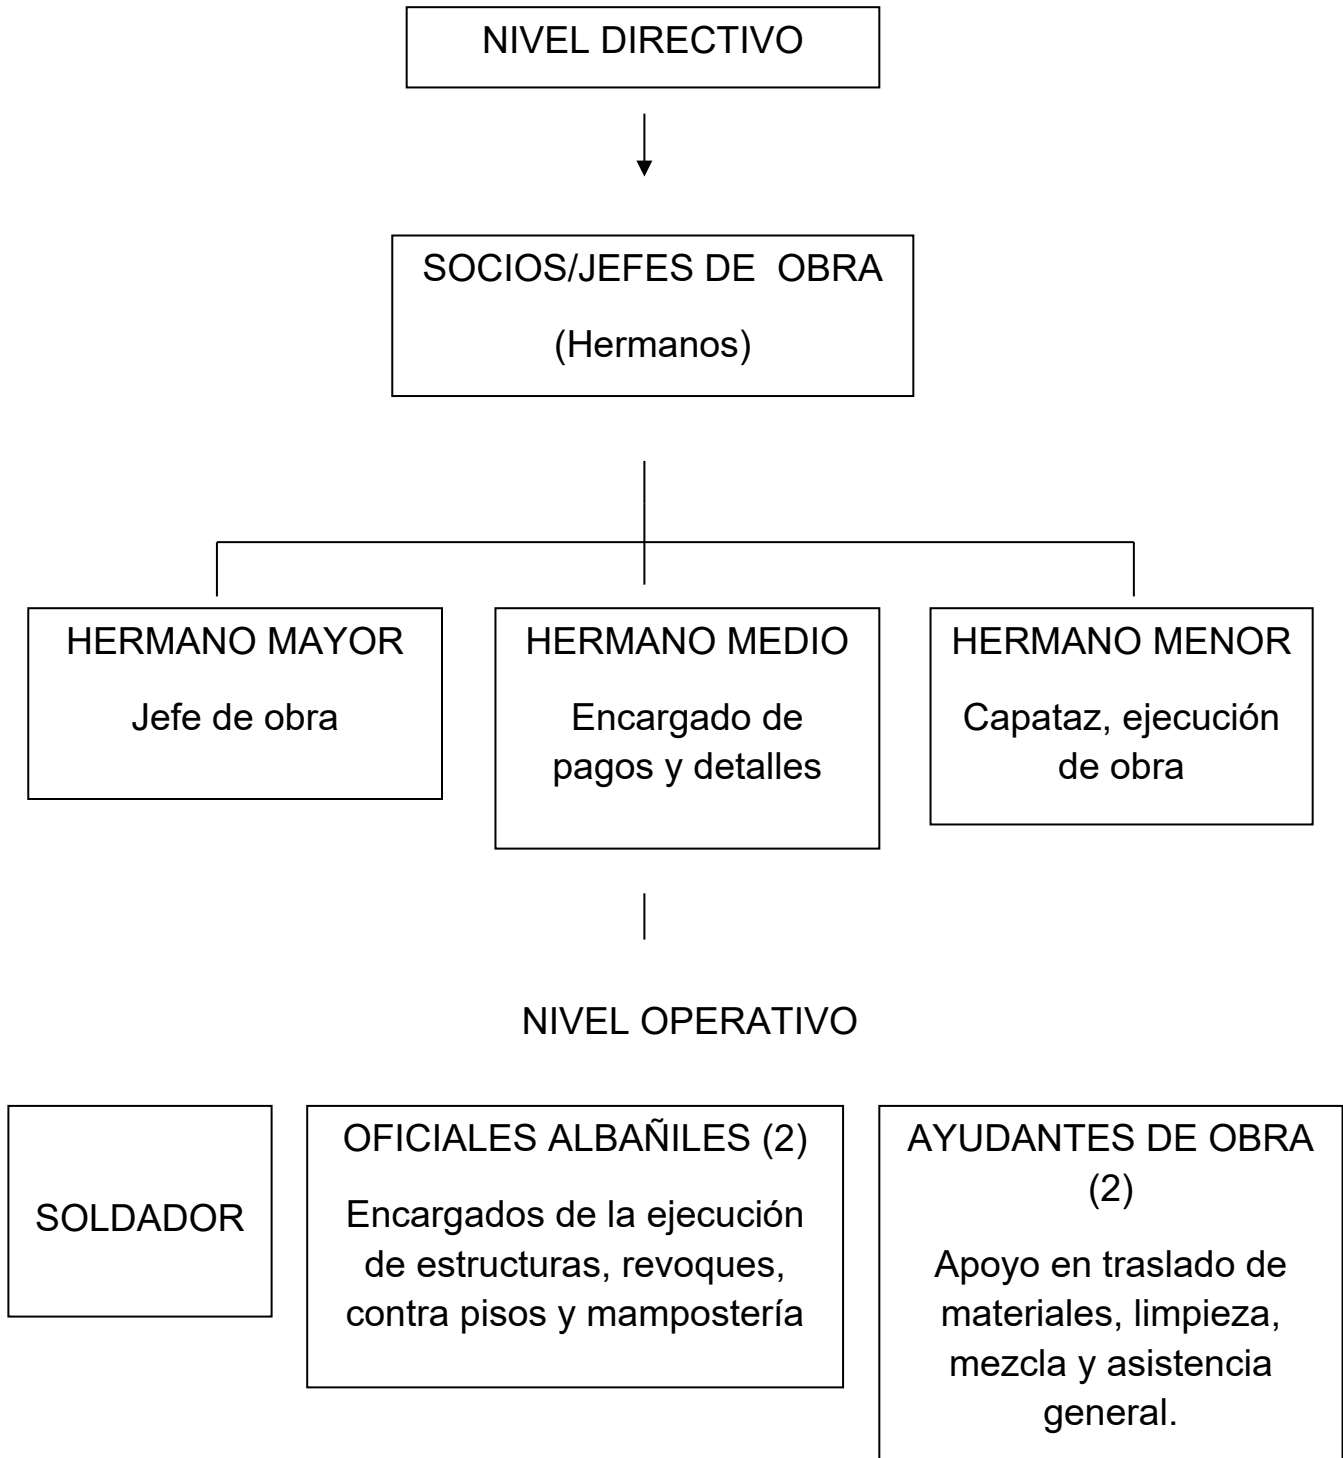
NIVEL DIRECTIVO

SOCIOS/JEFES DE OBRA
(Hermanos)

HERMANO MAYOR
Jefe de obra

HERMANO MEDIO
Encargado de pagos y detalles

HERMANO MENOR
Capataz, ejecución de obra

NIVEL OPERATIVO

SOLDADOR

OFICIALES ALBAÑILES (2)
Encargados de la ejecución de estructuras, revoques, contra pisos y mampostería

AYUDANTES DE OBRA (2)
Apoyo en traslado de materiales, limpieza, mezcla y asistencia general.